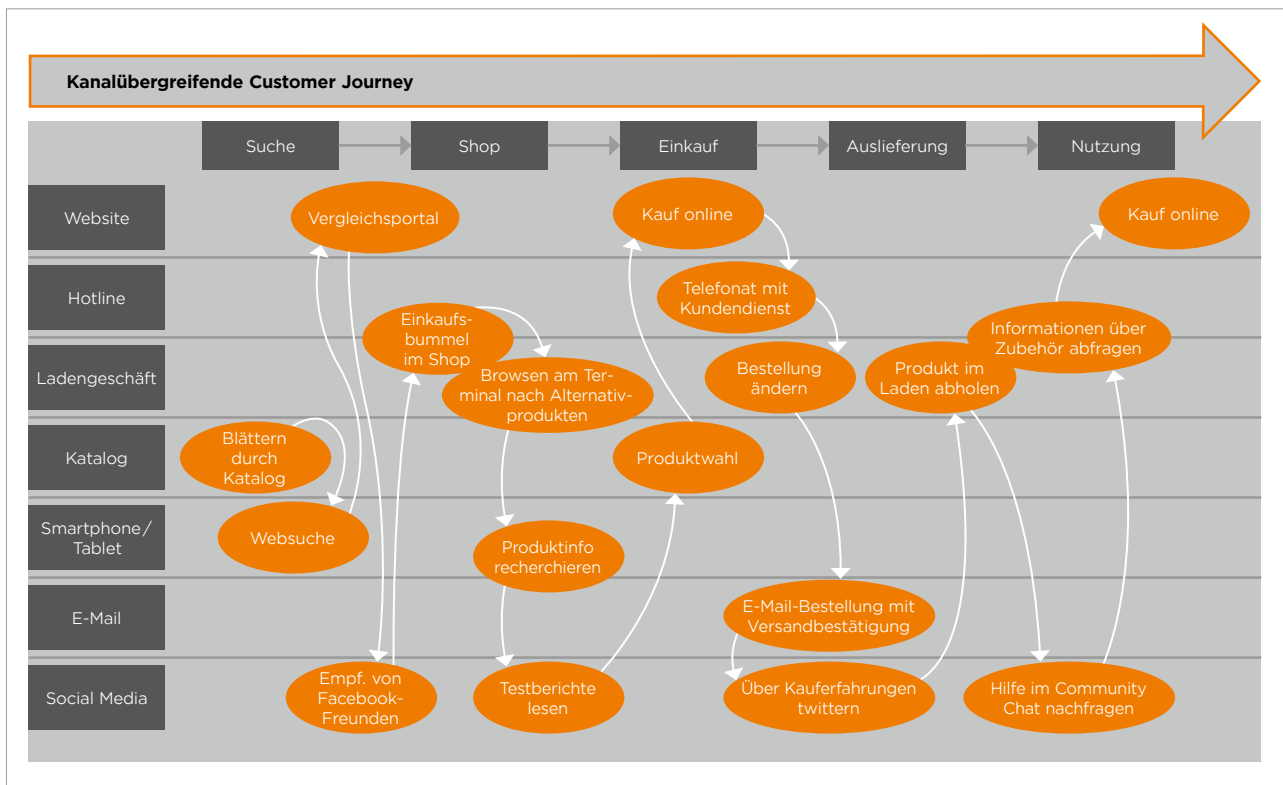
Kanalübergreifende Customer Journey

Suche
Shop
Einkauf
Auslieferung
Nutzung

Website
Hotline
Ladengeschäft
Katalog
Smartphone / Tablet
E-Mail
Social Media

Vergleichsportal
Kauf online
Kauf online
Telefonat mit Kundendienst
Einkaufsbummel im Shop
Informationen über Zubehör abfragen
Browsen am Terminal nach Alternativprodukten
Bestellung ändern
Produkt im Laden abholen
Blättern durch Katalog
Produktwahl
Websuche
Produktinfo recherchieren
E-Mail-Bestellung mit Versandbestätigung
Empf. von Facebook-Freunden
Testberichte lesen
Über Kauferfahrungen twittern
Hilfe im Community Chat nachfragen